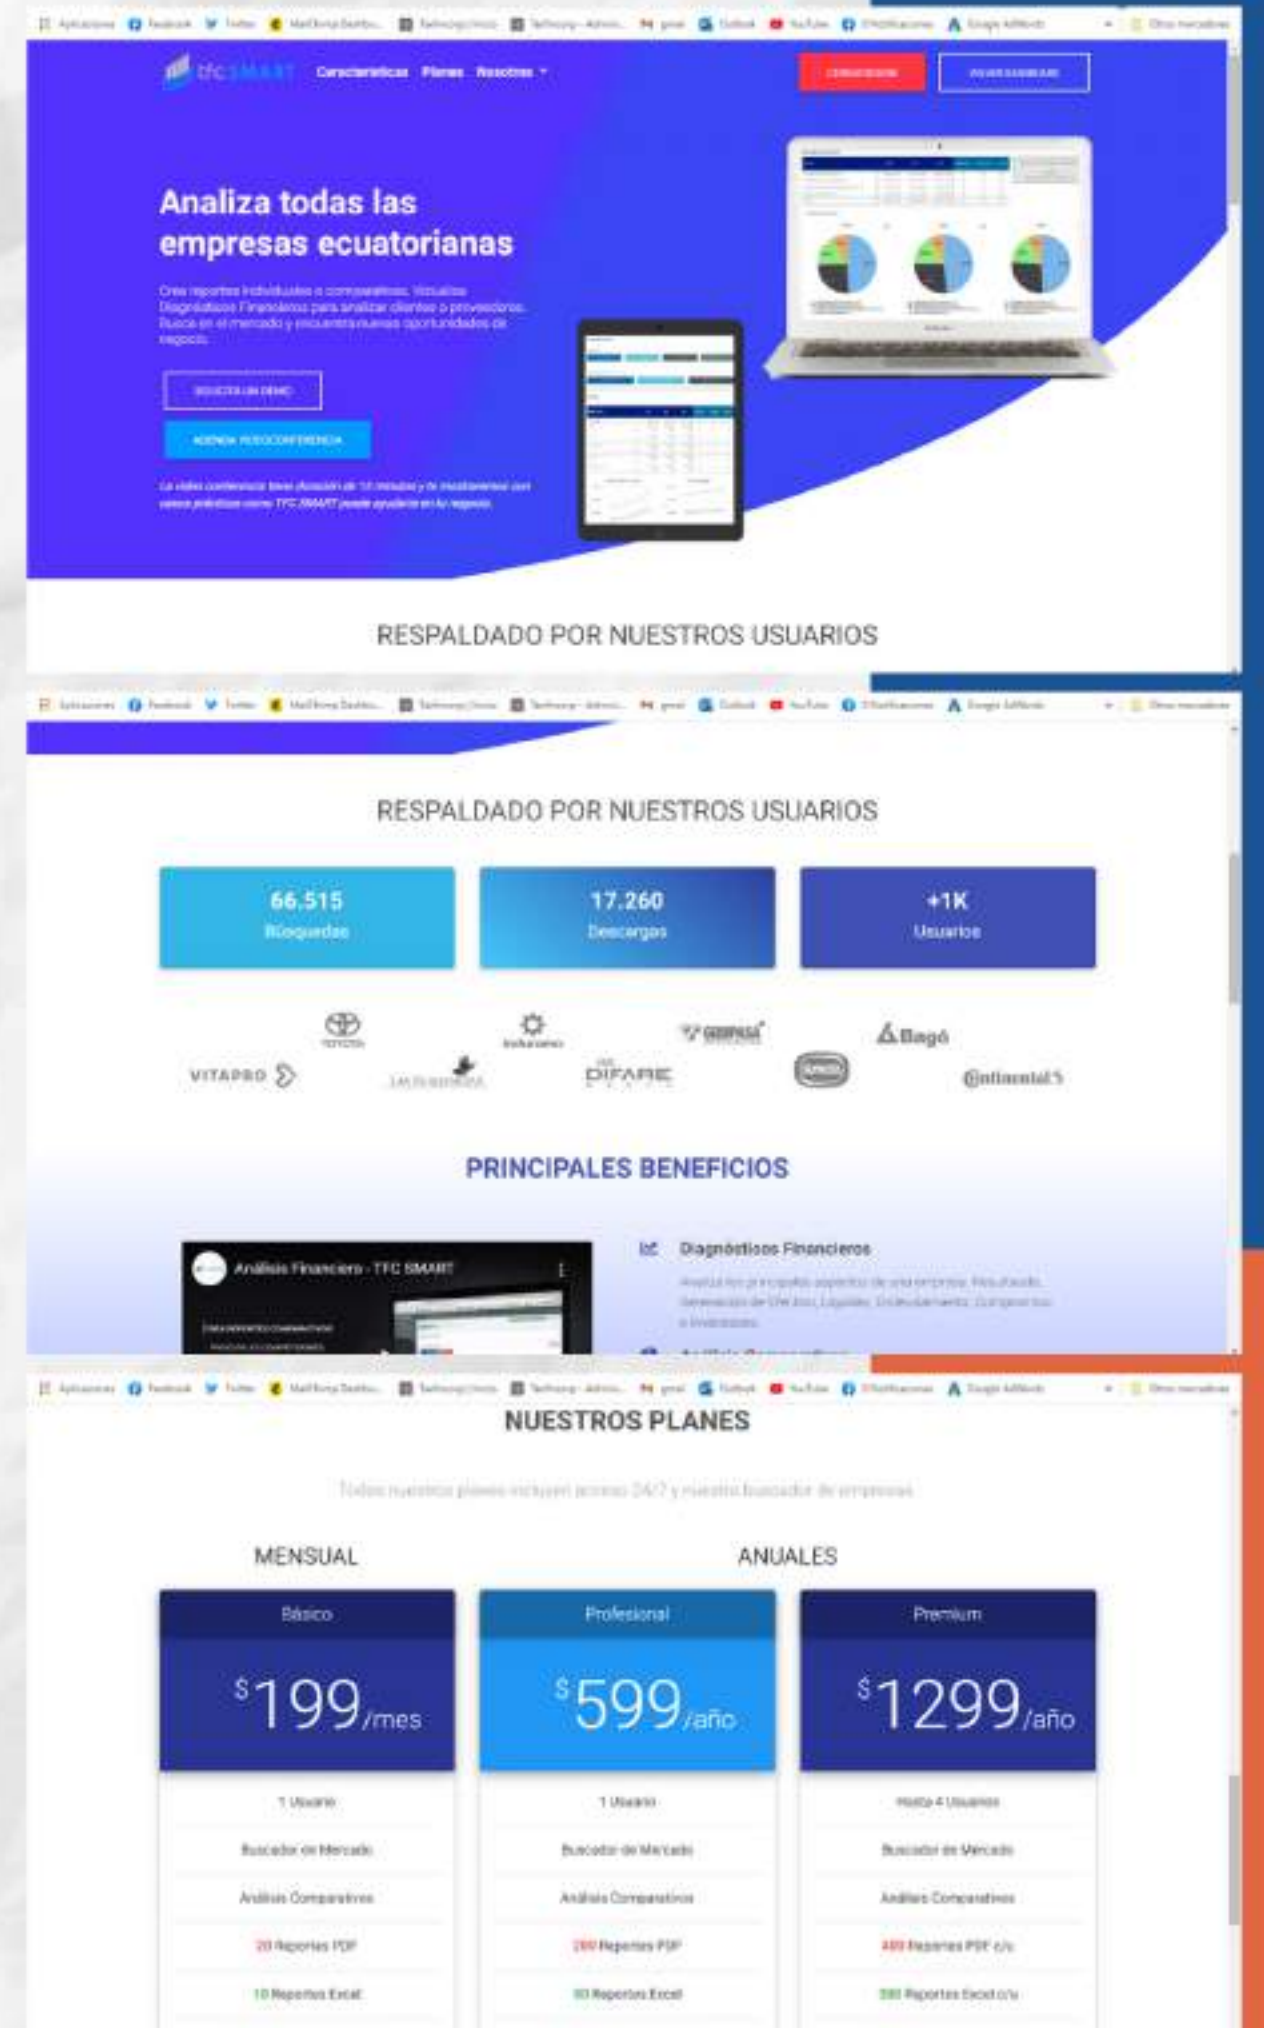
Aplicaciones Facebook Twitter MailTrack Dashb... Technocorp | Inicio Technocorp - Admin... gmail Outlook YouTube Notificaciones Google AdWords Otros marcadores

tfc SMART Características Planes Nosotros

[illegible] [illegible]

Analiza todas las empresas ecuatorianas

Crea reportes individuales o comparativos. Visualiza Diagnósticos Financieros para analizar clientes o proveedores. Busca en el mercado y encuentra nuevas oportunidades de negocio.

SOLICITA UN DEMO

AGENDA VIDEOCONFERENCIA

La video conferencia tiene duración de 15 minutos y te mostraremos con casos prácticos como TFC SMART puede ayudarte en tu negocio.

RESPALDADO POR NUESTROS USUARIOS

Aplicaciones Facebook Twitter MailTrack Dashb... Technocorp | Inicio Technocorp - Admin... gmail Outlook YouTube Notificaciones Google AdWords Otros marcadores

RESPALDADO POR NUESTROS USUARIOS

66.515
Búsquedas

17.260
Descargas

+1K
Usuarios

TOYOTA
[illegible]
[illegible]
Bagó
VITAPRO
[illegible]
DIFARE
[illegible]
Continental

PRINCIPALES BENEFICIOS

Análisis Financiero - TFC SMART

Diagnósticos Financieros

Analiza los principales aspectos de una empresa: Resultados, Generación de Efectivo, Liquidez, Endeudamiento, Comparativo e Inversiones.

Aplicaciones Facebook Twitter MailTrack Dashb... Technocorp | Inicio Technocorp - Admin... gmail Outlook YouTube Notificaciones Google AdWords Otros marcadores

NUESTROS PLANES

Todos nuestros planes incluyen acceso 24/7 y nuestro buscador de empresas

MENSUAL

ANUALES

| Básico | Profesional | Premium |
|---|---|---|
| $^{\$}199$/mes | $^{\$}599$/año | $^{\$}1299$/año |
| 1 Usuario | 1 Usuario | Hasta 4 Usuarios |
| Buscador de Mercado | Buscador de Mercado | Buscador de Mercado |
| Análisis Comparativos | Análisis Comparativos | Análisis Comparativos |
| 20 Reportes PDF | 200 Reportes PDF | 400 Reportes PDF c/u |
| 10 Reportes Excel | 80 Reportes Excel | 200 Reportes Excel c/u |